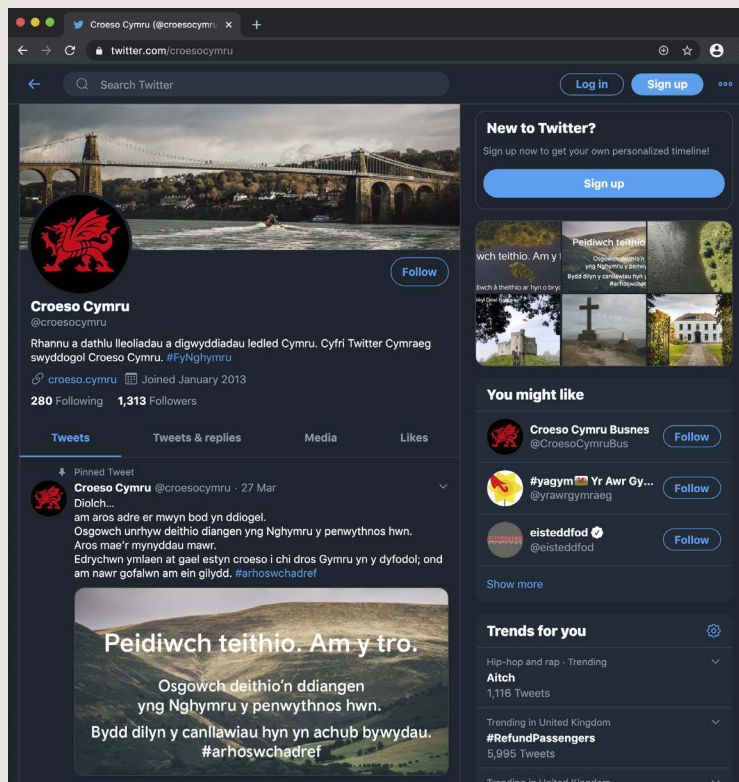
Croeso Cymru (@croesocymru ×

twitter.com/croesocymru

Search Twitter

Log in

Sign up

Follow

Croeso Cymru
@croesocymru

Rhannu a dathlu lleoliadau a digwyddiadau ledled Cymru. Cyfri Twitter Cymraeg swyddogol Croeso Cymru. #FyNghymru

croeso.cymru Joined January 2013

280 Following 1,313 Followers

Tweets Tweets & replies Media Likes

Pinned Tweet

Croeso Cymru @croesocymru · 27 Mar

Diolch...
am aros adre er mwyn bod yn ddiogel.
Osgowch unrhyw deithio diangen yng Nghymru y penwythnos hwn.
Aros mae'r mynyddau mawr.
Edrychwn ymlaen at gael estyn croeso i chi dros Gymru yn y dyfodol; ond am nawr gofalwn am ein gilydd. #arhoswchadref

Peidiwch teithio. Am y tro.

Osgowch deithio'n ddiangen yng Nghymru y penwythnos hwn.

Bydd dilyn y canllawiau hyn yn achub bywydau. #arhoswchadref

New to Twitter?

Sign up now to get your own personalized timeline!

Sign up

wch teithio. Am y

Peidiwch teithio

You might like

Croeso Cymru Busnes
@CroesoCymruBus
Follow

#yagym Yr Awr Gy...
@yrawrgymraeg
Follow

eisteddfod
@eisteddfod
Follow

Show more

Trends for you

Hip-hop and rap · Trending
Aitch
1,116 Tweets

Trending in United Kingdom
#RefundPassengers
5,995 Tweets